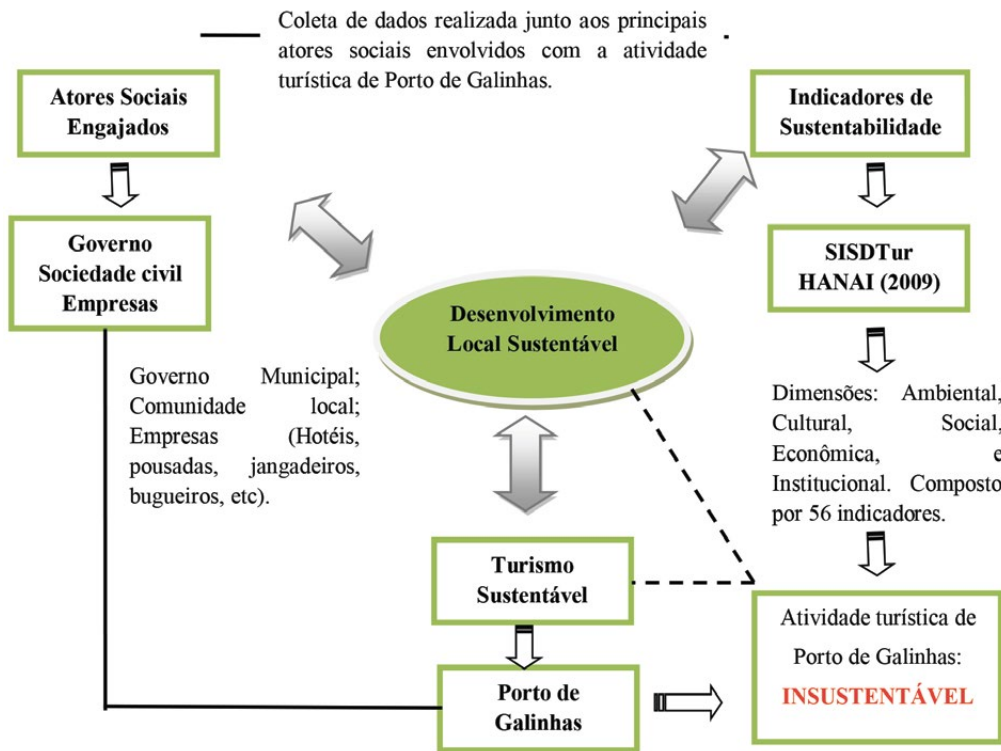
Coleta de dados realizada junto aos principais atores sociais envolvidos com a atividade turística de Porto de Galinhas.

Atores Sociais Engajados

Governo
Sociedade civil
Empresas

Governo Municipal; Comunidade local; Empresas (Hotéis, pousadas, jangadeiros, bugueiros, etc).

Indicadores de Sustentabilidade

SISDTur
HANAI (2009)

Dimensões: Ambiental, Cultural, Social, Econômica, e Institucional. Composto por 56 indicadores.

Desenvolvimento Local Sustentável

Turismo Sustentável

Porto de Galinhas

Atividade turística de Porto de Galinhas:
INSUSTENTÁVEL